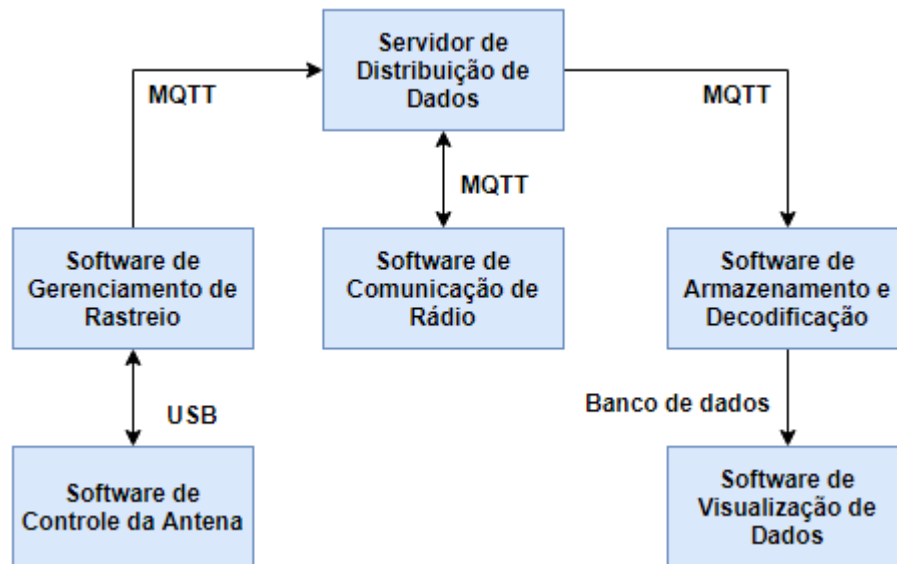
Servidor de Distribuição de Dados

MQTT

MQTT

MQTT

Software de Gerenciamento de Rastreio

Software de Comunicação de Rádio

Software de Armazenamento e Decodificação

USB

Banco de dados

Software de Controle da Antena

Software de Visualização de Dados